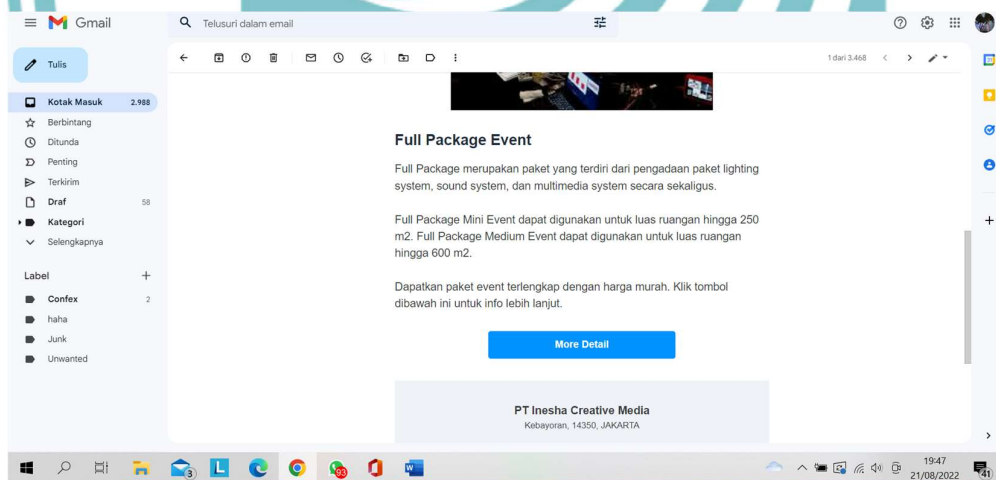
Gmail

Telusuri dalam email

Tulis

Kotak Masuk 2.988
Berbintang
Ditunda
Penting
Terkirim
Draf 58
Kategori
Selengkapnya

Label +
Confex 2
haha
Junk
Unwanted

1 dari 3.468

Full Package Event

Full Package merupakan paket yang terdiri dari pengadaan paket lighting system, sound system, dan multimedia system secara sekaligus.

Full Package Mini Event dapat digunakan untuk luas ruangan hingga 250 m2. Full Package Medium Event dapat digunakan untuk luas ruangan hingga 600 m2.

Dapatkan paket event terlengkap dengan harga murah. Klik tombol dibawah ini untuk info lebih lanjut.

More Detail

PT Inesha Creative Media
Kebayoran, 14350, JAKARTA

3
93
19:47
21/08/2022
41